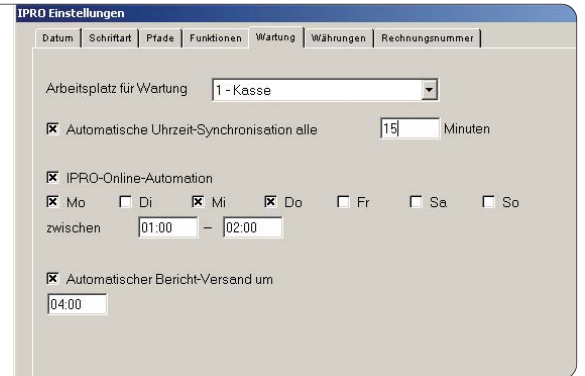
IPRO Einstellungen

Datum | Schriftart | Pfade | Funktionen | Wartung | Währungen | Rechnungsnummer

Arbeitsplatz für Wartung 1 - Kasse

☒ Automatische Uhrzeit-Synchronisation alle 15 Minuten

☒ IPRO-Online-Automation
☒ Mo ☐ Di ☒ Mi ☒ Do ☐ Fr ☐ Sa ☐ So
zwischen 01:00 – 02:00

☒ Automatischer Bericht-Versand um
04:00